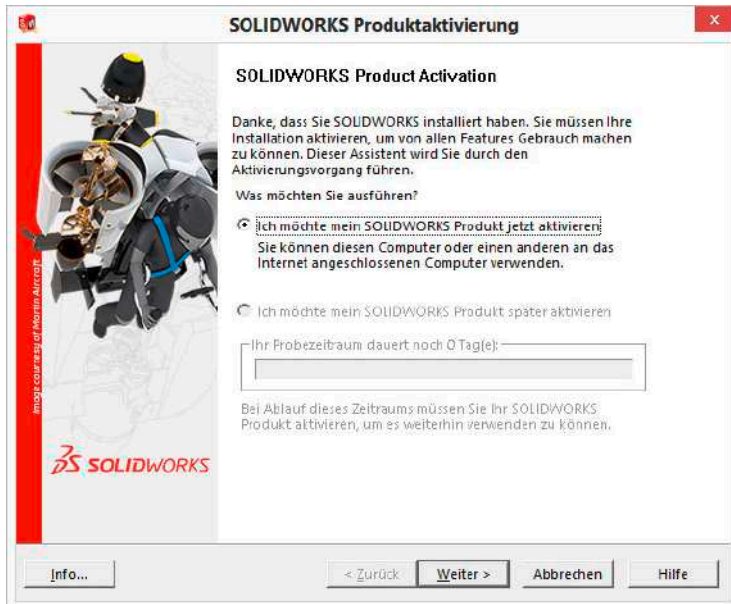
SOLIDWORKS Produktaktivierung

Image courtesy of Martin Aircraft

SOLIDWORKS

SOLIDWORKS Product Activation

Danke, dass Sie SOLIDWORKS installiert haben. Sie müssen Ihre Installation aktivieren, um von allen Features Gebrauch machen zu können. Dieser Assistent wird Sie durch den Aktivierungsvorgang führen.

Was möchten Sie ausführen?

Ich möchte mein SOLIDWORKS Produkt jetzt aktivieren

Sie können diesen Computer oder einen anderen an das Internet angeschlossenen Computer verwenden.

Ich möchte mein SOLIDWORKS Produkt später aktivieren

Ihr Probezeitraum dauert noch 0 Tag(e):

Bei Ablauf dieses Zeitraums müssen Sie Ihr SOLIDWORKS Produkt aktivieren, um es weiterhin verwenden zu können.

Info... | < Zurück | Weiter > | Abbrechen | Hilfe